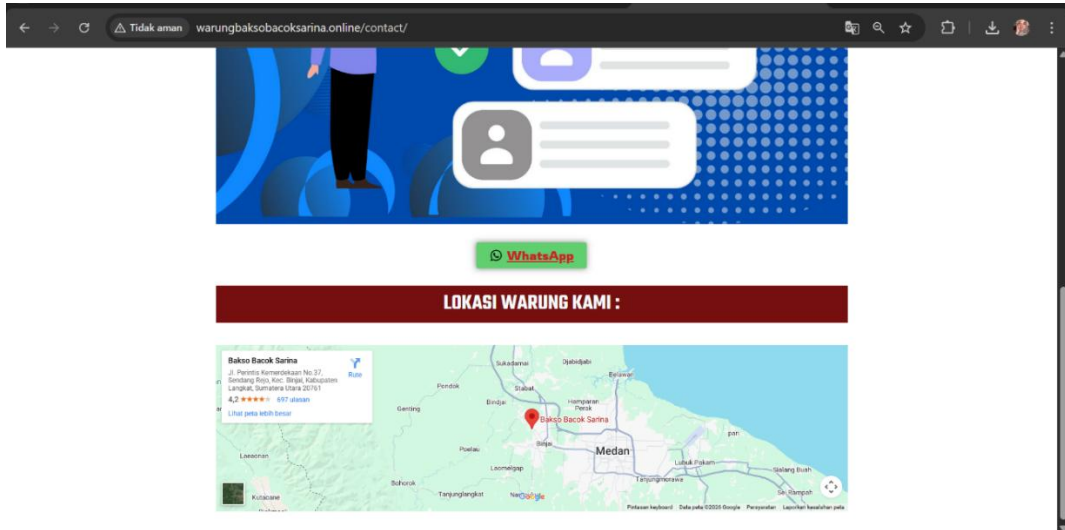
Tidak aman warungbaksobacoksarina.online/contact/

WhatsApp

LOKASI WARUNG KAMI :

Bakso Bacok Sarina
Jl. Perintis Kemerdekaan No.37, Sendang Rejo, Kec. Binjai, Kabupaten Langkat, Sumatera Utara 20761
4,2 ★★★★☆ 697 ulasan
Lihat peta lebih besar
Rute

Sukadamai
Djebidjabi
Belawan
Pendok
Stabat
Binjai
Hamparan Perak
Gerding
Bakso Bacok Sarina
Sunggal
pan
Medan
Pusaran
Lawanan
Lubuk Pakam
Lausegap
Sialang Buah
Tanjungmorawa
Behorok
Tanjunglangkat
Google
Sei Rampah
Kutacane
Pintasan keyboard Data peta ©2025 Google Persyaratan Laporkan kesalahan peta